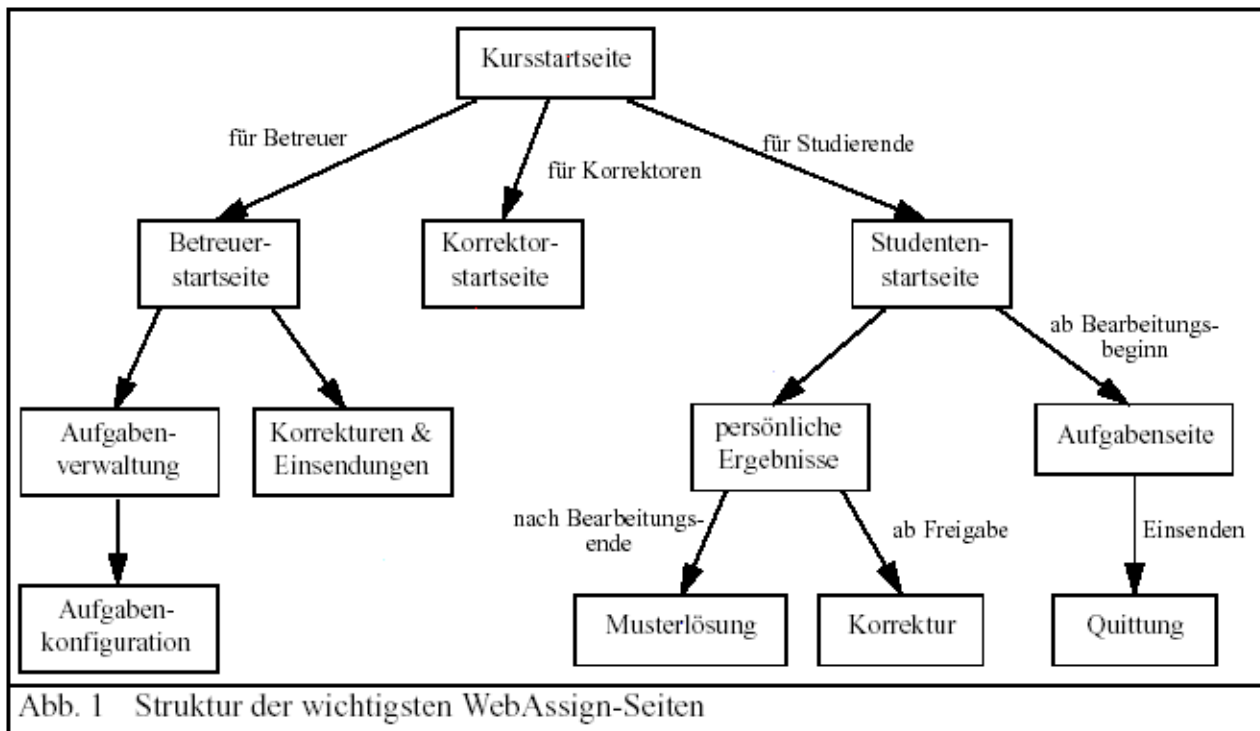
Kursstartseite

für Betreuer

für Korrektoren

für Studierende

Betreuerstartseite

Korrektorstartseite

Studentenstartseite

ab Bearbeitungsbeginn

Aufgabenverwaltung

Korrekturen & Einsendungen

persönliche Ergebnisse

Aufgabenseite

nach Bearbeitungsende

ab Freigabe

Einsenden

Aufgabenkonfiguration

Musterlösung

Korrektur

Quittung

Abb. 1 Struktur der wichtigsten WebAssign-Seiten